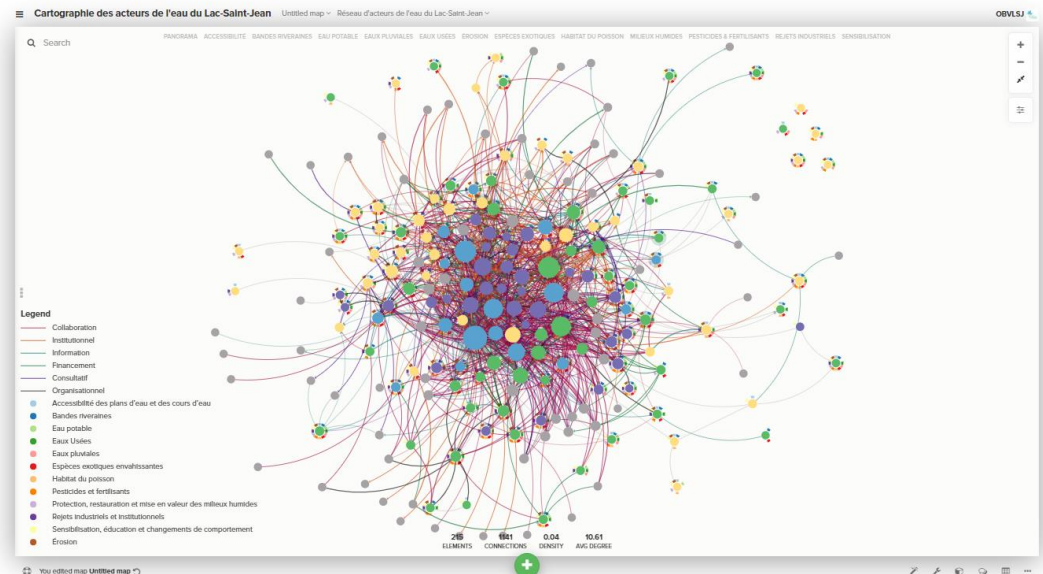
Cartographie des acteurs de l'eau du Lac-Saint-Jean Untitled map Réseau d'acteurs de l'eau du Lac-Saint-Jean

OBVLSJ

Search

PANORAMA ACCESSIBILITÉ BANDES RIVERAINES EAU POTABLE EAUX PLUVIALES EAUX USÉES ÉROSION ESPÈCES EXOTIQUES HABITAT DU POISSON MILIEUX HUMIDES PESTICIDES & FERTILISANTS REJETS INDUSTRIELS SENSIBILISATION

Legend
Collaboration
Institutionnel
Information
Financement
Consultatif
Organisationnel
Accessibilité des plans d'eau et des cours d'eau
Bandes riveraines
Eau potable
Eaux Usées
Eaux pluviales
Espèces exotiques envahissantes
Habitat du poisson
Pesticides et fertilisants
Protection, restauration et mise en valeur des milieux humides
Rejets industriels et institutionnels
Sensibilisation, éducation et changements de comportement
Érosion

215 ELEMENTS 1141 CONNECTIONS 0.04 DENSITY 10.61 AVG DEGREE

You edited map Untitled map